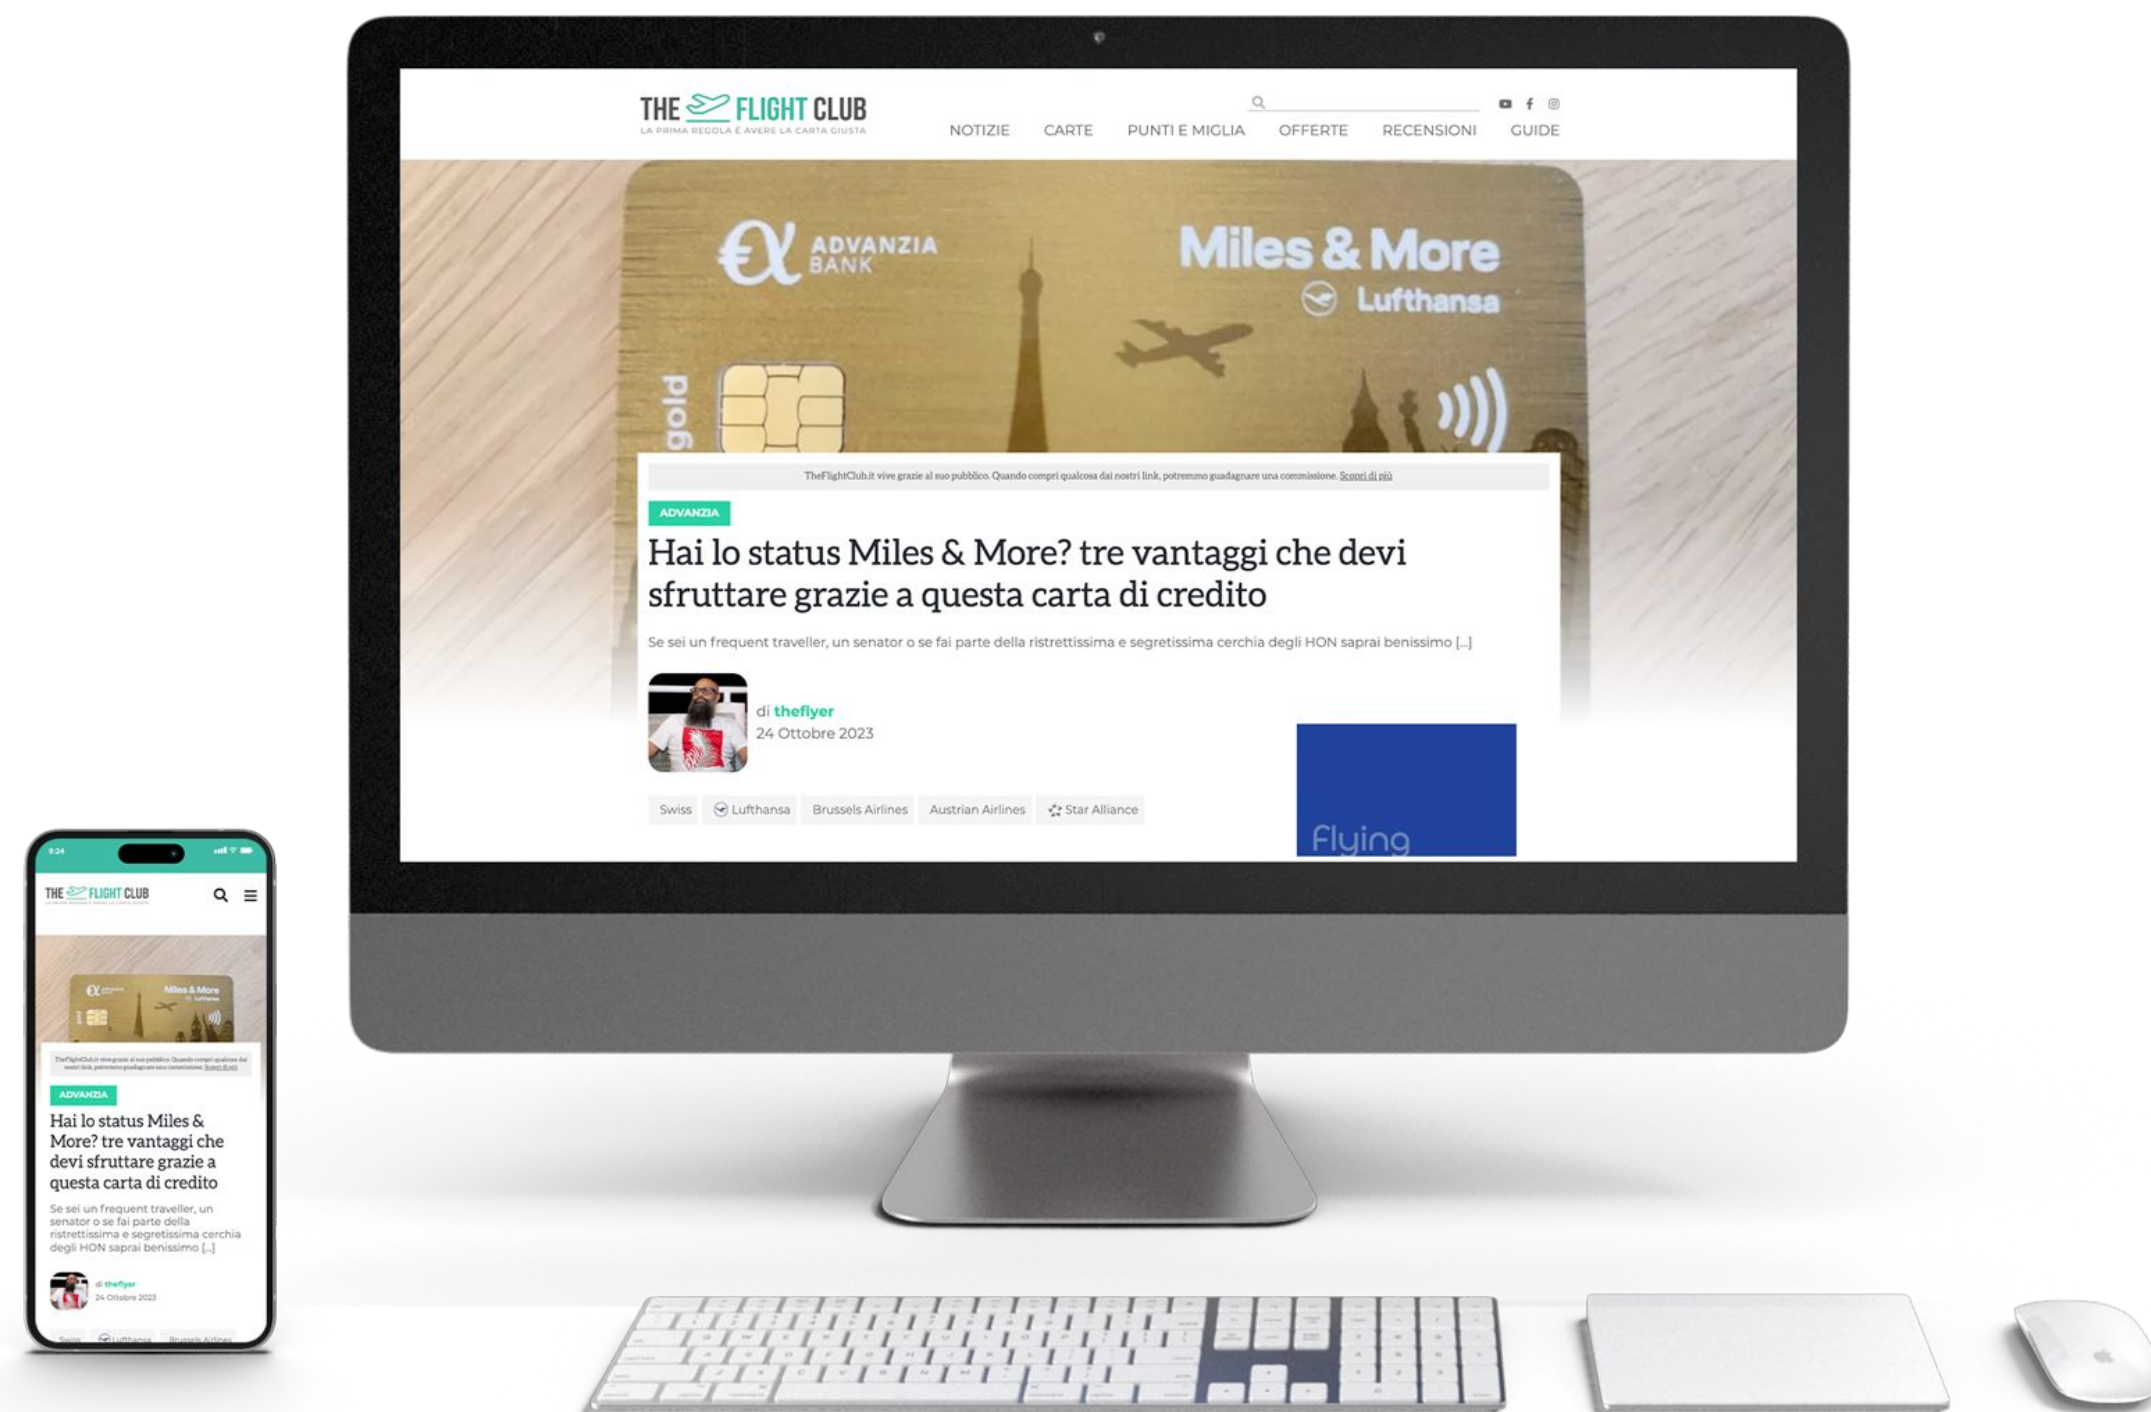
THE FLIGHT CLUB
LA PRIMA REGOLA È AVERE LA CARTA GIUSTA

NOTIZIE CARTE PUNTI E MIGLIA OFFERTE RECENSIONI GUIDE

ADVANZIA BANK
Miles & More
Lufthansa
gold

TheFlightClub.it vive grazie al suo pubblico. Quando compri qualcosa dai nostri link, potremmo guadagnare una commissione. Scopri di più

ADVANZIA

Hai lo status Miles & More? tre vantaggi che devi sfruttare grazie a questa carta di credito

Se sei un frequent traveller, un senator o se fai parte della ristrettissima e segretissima cerchia degli HON saprai benissimo [...]

di theflyer
24 Ottobre 2023

Swiss Lufthansa Brussels Airlines Austrian Airlines Star Alliance

Flying

9:24

THE FLIGHT CLUB

Miles & More

TheFlightClub.it vive grazie al suo pubblico. Quando compri qualcosa dai nostri link, potremmo guadagnare una commissione. Scopri di più

ADVANZIA

Hai lo status Miles & More? tre vantaggi che devi sfruttare grazie a questa carta di credito

Se sei un frequent traveller, un senator o se fai parte della ristrettissima e segretissima cerchia degli HON saprai benissimo [...]

di theflyer
24 Ottobre 2023

Swiss Lufthansa Brussels Airlines